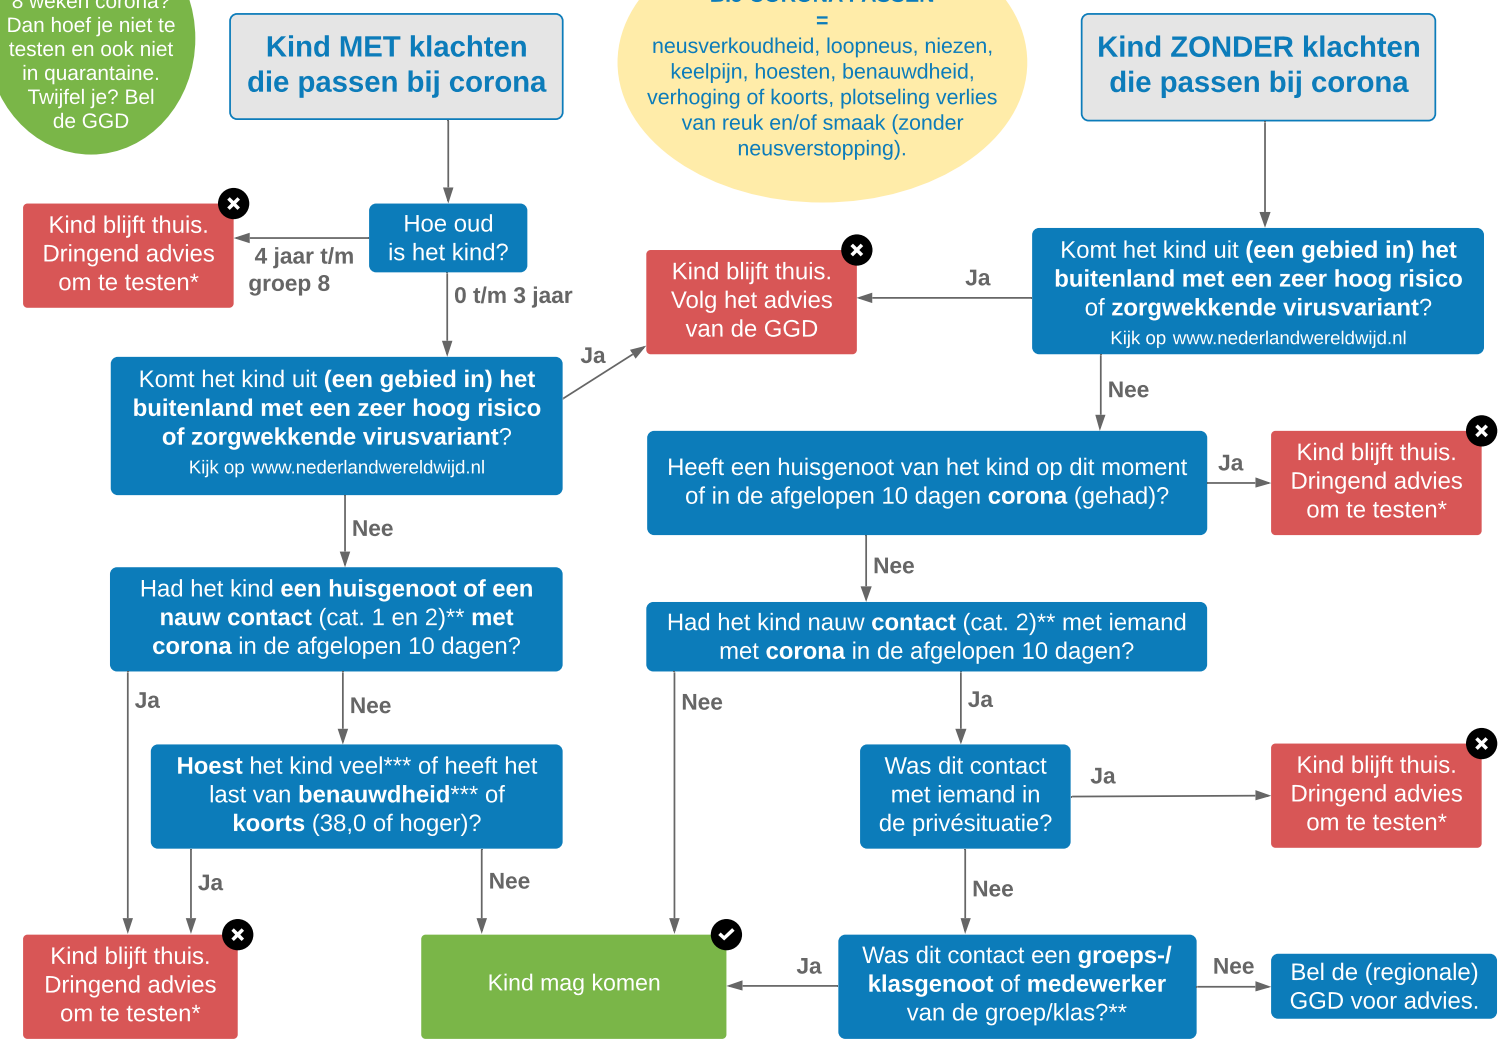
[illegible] weken corona? Dan hoef je niet te testen en ook niet in quarantaine. Twijfel je? Bel de GGD

Kind MET klachten die passen bij corona

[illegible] = neusverkoudheid, loopneus, niezen, keelpijn, hoesten, benauwdheid, verhoging of koorts, plotseling verlies van reuk en/of smaak (zonder neusverstopping).

Kind ZONDER klachten die passen bij corona

Kind blijft thuis. Dringend advies om te testen*

4 jaar t/m groep 8

Hoe oud is het kind?

0 t/m 3 jaar

Kind blijft thuis. Volg het advies van de GGD

Ja

Komt het kind uit (een gebied in) het buitenland met een zeer hoog risico of zorgwekkende virusvariant? Kijk op www.nederlandwereldwijd.nl

Ja

Komt het kind uit (een gebied in) het buitenland met een zeer hoog risico of zorgwekkende virusvariant? Kijk op www.nederlandwereldwijd.nl

Nee

Heeft een huisgenoot van het kind op dit moment of in de afgelopen 10 dagen corona (gehad)?

Ja

Kind blijft thuis. Dringend advies om te testen*

Nee

Had het kind een huisgenoot of een nauw contact (cat. 1 en 2)** met corona in de afgelopen 10 dagen?

Nee

Had het kind nauw contact (cat. 2)** met iemand met corona in de afgelopen 10 dagen?

Ja

Nee

Nee

Ja

Hoest het kind veel*** of heeft het last van benauwdheid*** of koorts (38,0 of hoger)?

Was dit contact met iemand in de privésituatie?

Ja

Kind blijft thuis. Dringend advies om te testen*

Ja

Nee

Nee

Kind blijft thuis. Dringend advies om te testen*

Kind mag komen

Ja

Was dit contact een groeps-/ klasgenoot of medewerker van de groep/klas?**

Nee

Bel de (regionale) GGD voor advies.